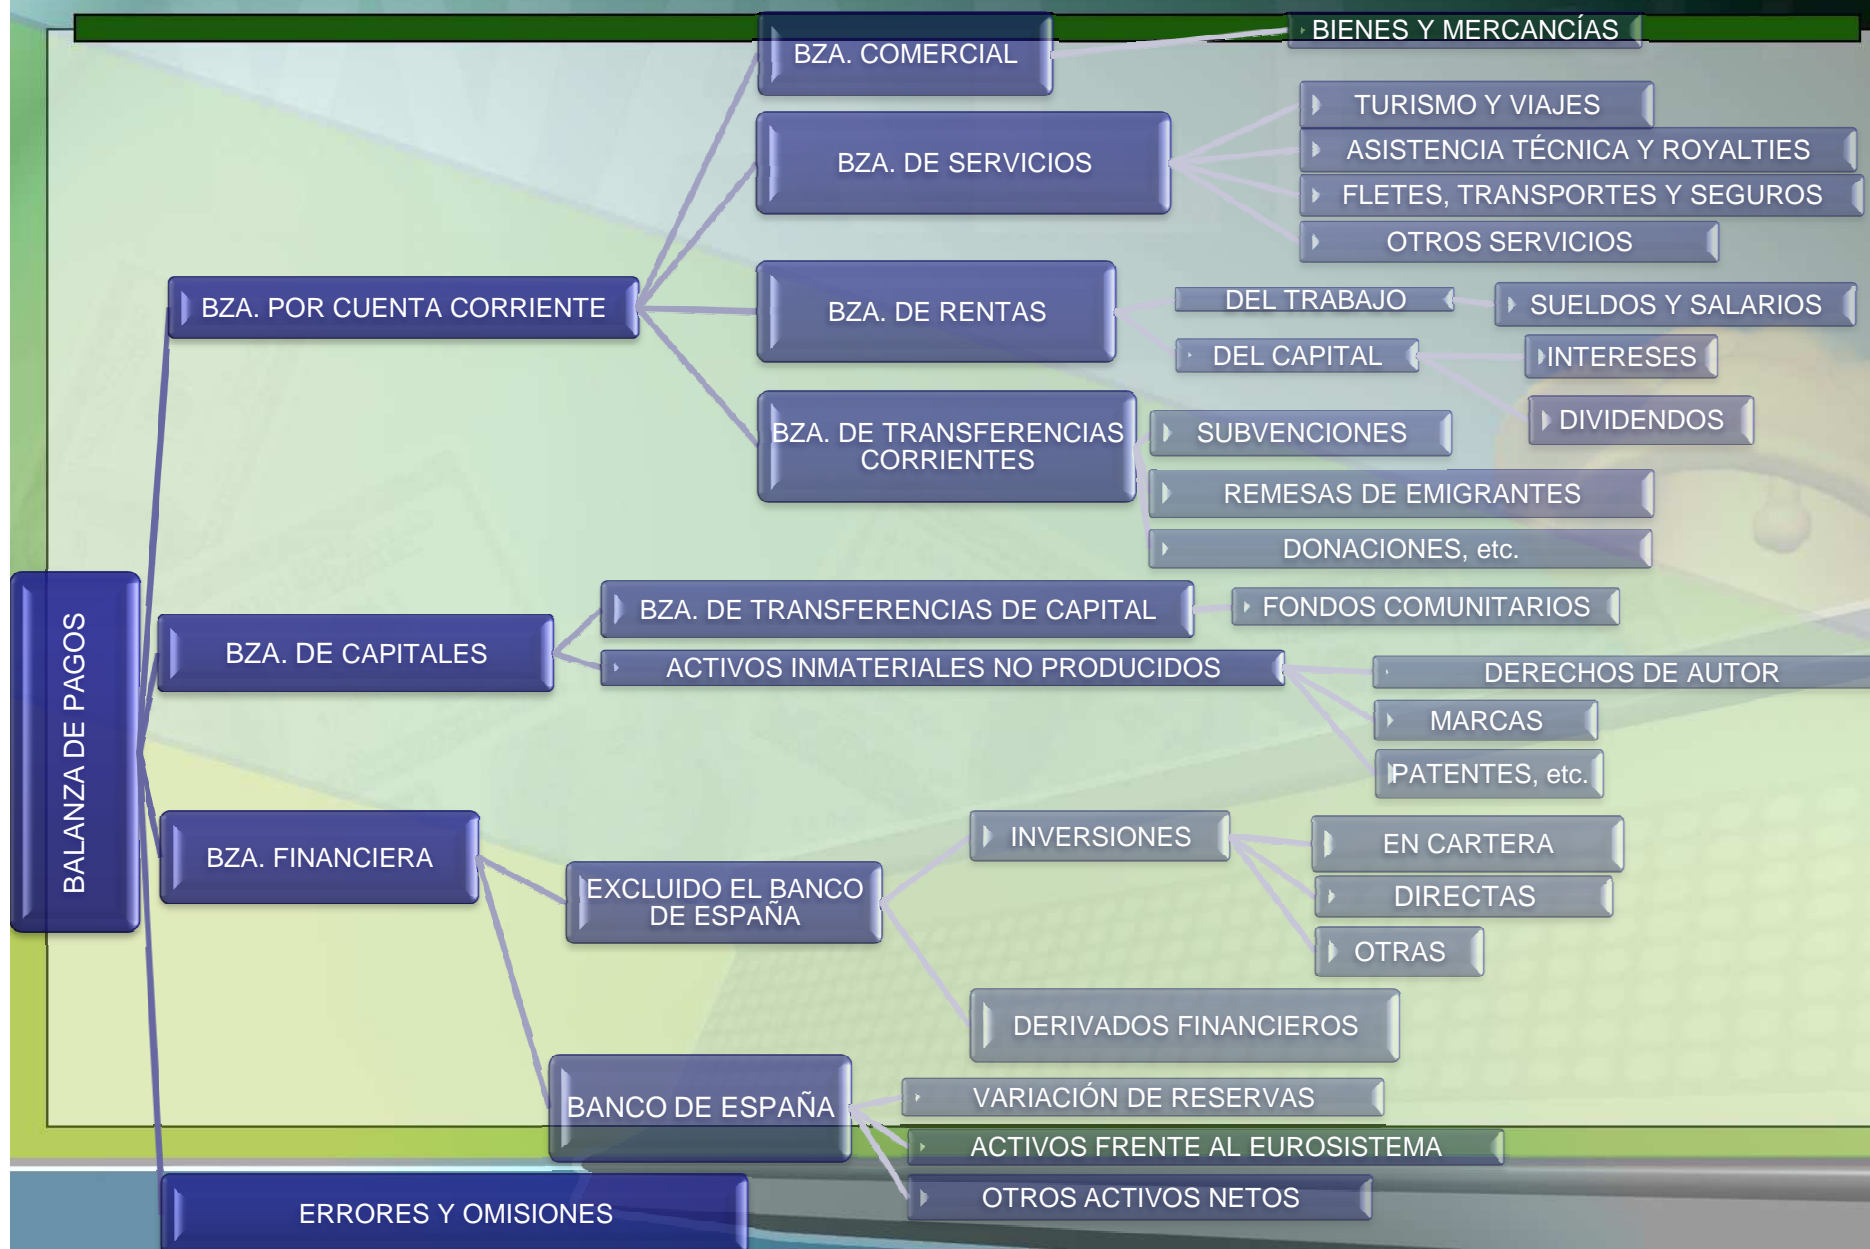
BALANZA DE PAGOS

BZA. POR CUENTA CORRIENTE

BZA. COMERCIAL

BIENES Y MERCANCÍAS

BZA. DE SERVICIOS

TURISMO Y VIAJES

ASISTENCIA TÉCNICA Y ROYALTIES

FLETES, TRANSPORTES Y SEGUROS

OTROS SERVICIOS

BZA. DE RENTAS

DEL TRABAJO

SUELDOS Y SALARIOS

DEL CAPITAL

INTERESES

DIVIDENDOS

BZA. DE TRANSFERENCIAS CORRIENTES

SUBVENCIONES

REMESAS DE EMIGRANTES

DONACIONES, etc.

BZA. DE CAPITALES

BZA. DE TRANSFERENCIAS DE CAPITAL

FONDOS COMUNITARIOS

ACTIVOS INMATERIALES NO PRODUCIDOS

DERECHOS DE AUTOR

MARCAS

PATENTES, etc.

BZA. FINANCIERA

EXCLUIDO EL BANCO DE ESPAÑA

INVERSIONES

EN CARTERA

DIRECTAS

OTRAS

DERIVADOS FINANCIEROS

BANCO DE ESPAÑA

VARIACIÓN DE RESERVAS

ACTIVOS FRENTE AL EUROSISTEMA

OTROS ACTIVOS NETOS

ERRORES Y OMISIONES